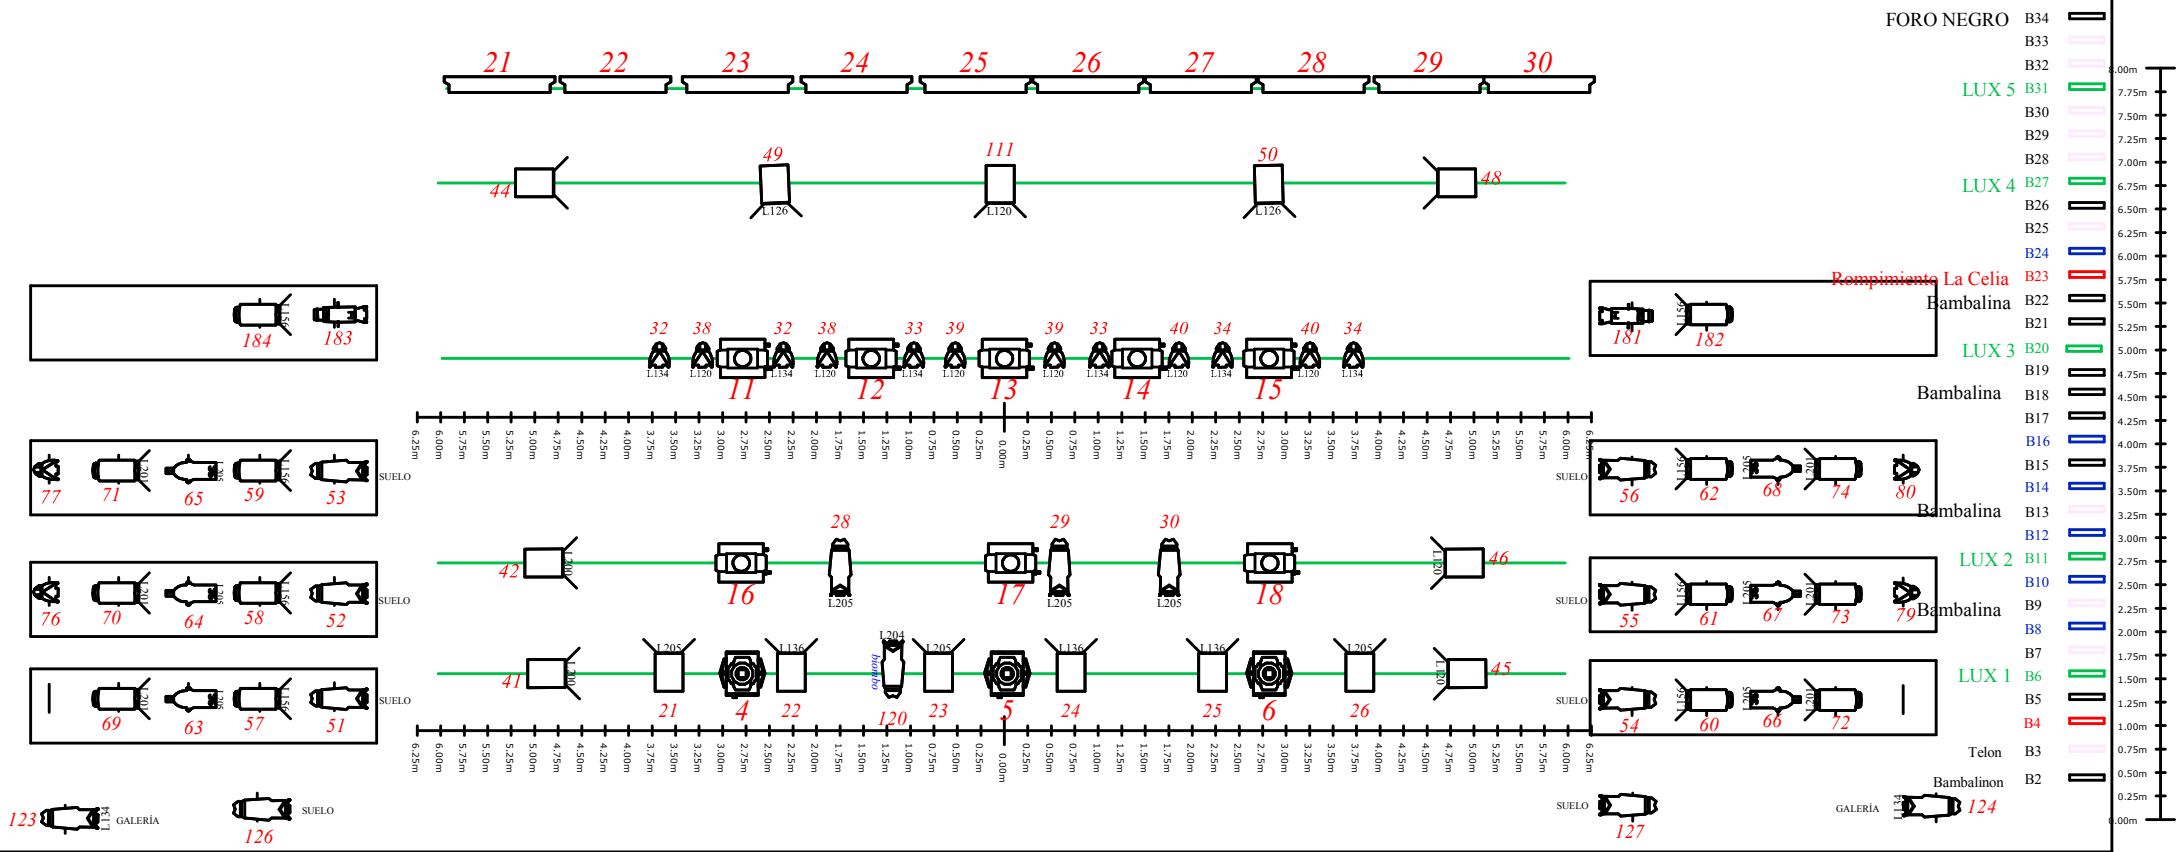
FORO NEGRO B34
B33
B32
LUX 5 B31
B30
B29
B28
LUX 4 B27
B26
B25
B24
Rompimiento La Celia B23
Bambalina B22
B21
LUX 3 B20
B19
Bambalina B18
B17
B16
B15
B14
Bambalina B13
B12
LUX 2 B11
B10
Bambalina B9
B8
B7
LUX 1 B6
B5
B4
Telon B3
Bambalinon B2

8.00m 7.75m 7.50m 7.25m 7.00m 6.75m 6.50m 6.25m 6.00m 5.75m 5.50m 5.25m 5.00m 4.75m 4.50m 4.25m 4.00m 3.75m 3.50m 3.25m 3.00m 2.75m 2.50m 2.25m 2.00m 1.75m 1.50m 1.25m 1.00m 0.75m 0.50m 0.25m 0.00m

21 22 23 24 25 26 27 28 29 30

44 49 111 50 48
L126 L120 L126

184 183 L156
181 182 L156

32 38 32 38 33 39 39 33 40 34 40 34
L134 L120 L134 L120 L134 L120 L120 L134 L120 L134 L120 L134
11 12 13 14 15

6.25m 6.00m 5.75m 5.50m 5.25m 5.00m 4.75m 4.50m 4.25m 4.00m 3.75m 3.50m 3.25m 3.00m 2.75m 2.50m 2.25m 2.00m 1.75m 1.50m 1.25m 1.00m 0.75m 0.50m 0.25m 0.00m 0.25m 0.50m 0.75m 1.00m 1.25m 1.50m 1.75m 2.00m 2.25m 2.50m 2.75m 3.00m 3.25m 3.50m 3.75m 4.00m 4.25m 4.50m 4.75m 5.00m 5.25m 5.50m 5.75m 6.00m 6.25m

77 71 65 59 53 SUELO
L201 L205 L156
SUELO 56 62 68 74 80
L156 L205 L201

42 L200 28 29 30 46 L200
16 17 18
L205 L205 L205

76 70 64 58 52 SUELO
L201 L205 L156
SUELO 55 61 67 73 79
L156 L205 L201

41 L200 L205 L136 L204 L205 L136 L136 L205 45 L200
biombo
21 4 22 120 23 5 24 25 6 26

69 63 57 51 SUELO
L201 L205 L156
SUELO 54 60 66 72
L156 L205 L201

6.25m 6.00m 5.75m 5.50m 5.25m 5.00m 4.75m 4.50m 4.25m 4.00m 3.75m 3.50m 3.25m 3.00m 2.75m 2.50m 2.25m 2.00m 1.75m 1.50m 1.25m 1.00m 0.75m 0.50m 0.25m 0.00m 0.25m 0.50m 0.75m 1.00m 1.25m 1.50m 1.75m 2.00m 2.25m 2.50m 2.75m 3.00m 3.25m 3.50m 3.75m 4.00m 4.25m 4.50m 4.75m 5.00m 5.25m 5.50m 5.75m 6.00m 6.25m

123 L134 GALERÍA
126 SUELO
SUELO 127
GALERÍA L134 124